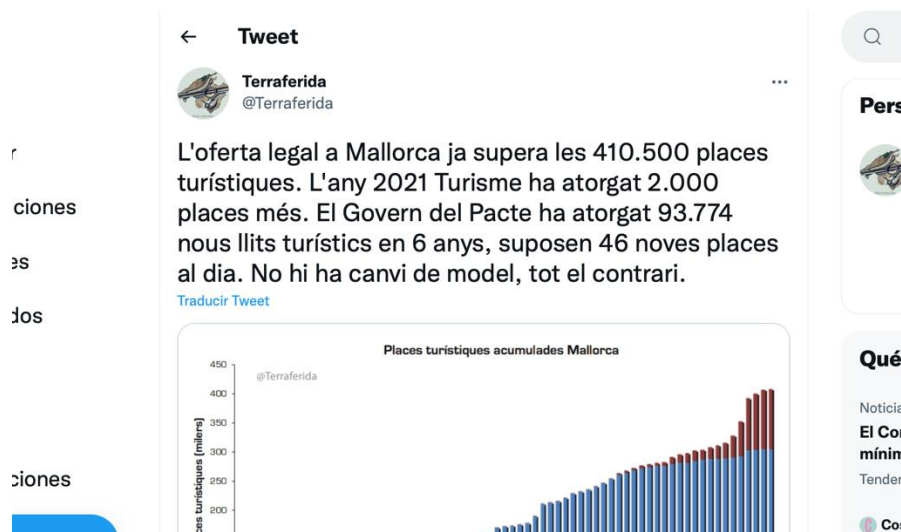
r

ciones

es

dos

ciones

Tweet

Terraferida
@Terraferida

L'oferta legal a Mallorca ja supera les 410.500 places turístiques. L'any 2021 Turisme ha atorgat 2.000 places més. El Govern del Pacte ha atorgat 93.774 nous llits turístics en 6 anys, suposen 46 noves places al dia. No hi ha canvi de model, tot el contrari.

Traducir Tweet

Places turístiques acumulades Mallorca

@Terraferida

450
400
350
300
250
200

ces turístiques (milers)

Pers

Qué

Notici
El Co
mínim
Tende

Cos